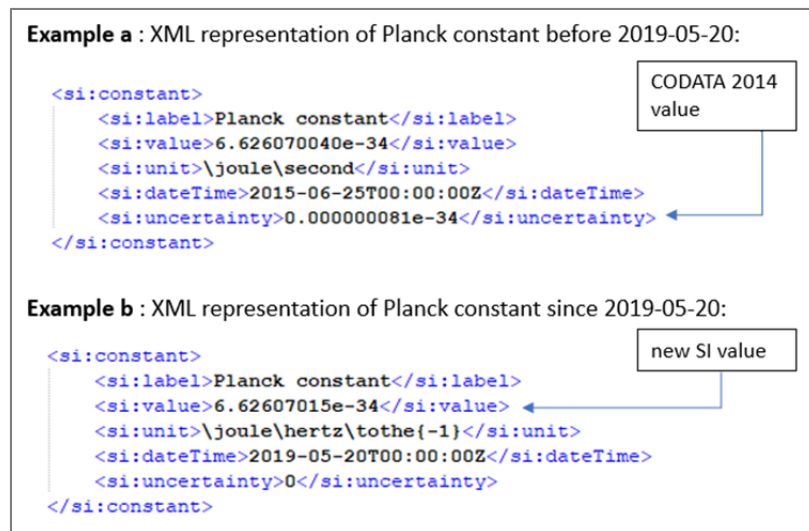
**Example a** : XML representation of Planck constant before 2019-05-20:

CODATA 2014 value

```
<si:constant>
    <si:label>Planck constant</si:label>
    <si:value>6.626070040e-34</si:value>
    <si:unit>\joule\second</si:unit>
    <si:dateTime>2015-06-25T00:00:00Z</si:dateTime>
    <si:uncertainty>0.000000081e-34</si:uncertainty>
</si:constant>
```

**Example b** : XML representation of Planck constant since 2019-05-20:

new SI value

```
<si:constant>
    <si:label>Planck constant</si:label>
    <si:value>6.62607015e-34</si:value>
    <si:unit>\joule\hertz\tothe{-1}</si:unit>
    <si:dateTime>2019-05-20T00:00:00Z</si:dateTime>
    <si:uncertainty>0</si:uncertainty>
</si:constant>
```